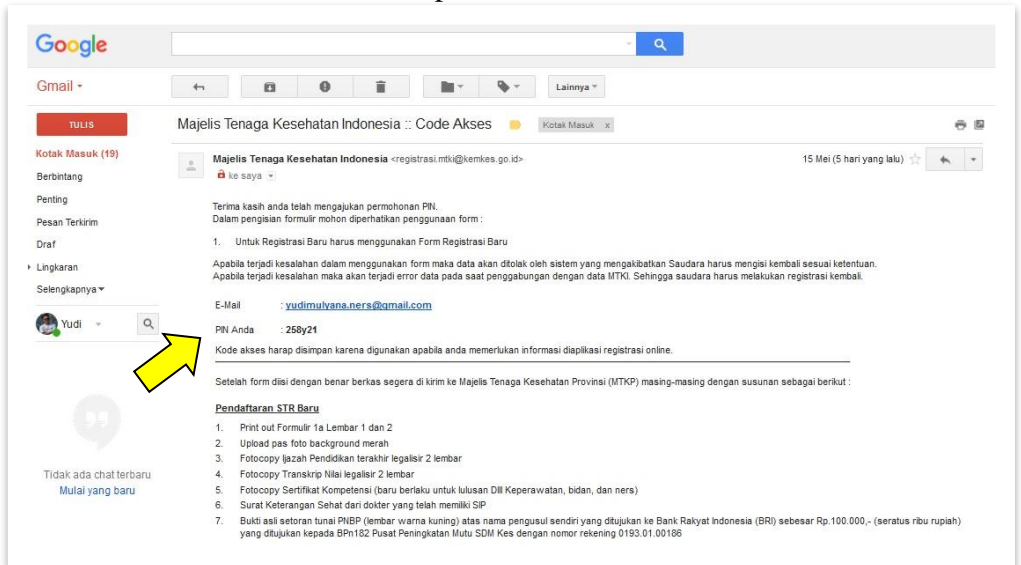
Google

Gmail ▾

Lainnya ▾

TULIS

Kotak Masuk (19)
Berbintang
Penting
Pesan Terkirim
Draf
Lingkaran
Selengkapnya ▾

Yudi

Tidak ada chat terbaru
Mulai yang baru

Majelis Tenaga Kesehatan Indonesia :: Code Akses  Kotak Masuk x

Majelis Tenaga Kesehatan Indonesia <registrasi.mtki@kemkes.go.id>
ke saya

15 Mei (5 hari yang lalu)

Terima kasih anda telah mengajukan permohonan PIN.
Dalam pengisian formulir mohon diperhatikan penggunaan form :

1. Untuk Registrasi Baru harus menggunakan Form Registrasi Baru

Apabila terjadi kesalahan dalam menggunakan form maka data akan ditolak oleh sistem yang mengakibatkan Saudara harus mengisi kembali sesuai ketentuan.
Apabila terjadi kesalahan maka akan terjadi error data pada saat penggabungan dengan data MTKI. Sehingga saudara harus melakukan registrasi kembali.

E-Mail : yudimulyana.ners@gmail.com

PIN Anda : 258y21

Kode akses harap disimpan karena digunakan apabila anda memerlukan informasi diaplikasi registrasi online.

Setelah form diisi dengan benar berkas segera di kirim ke Majelis Tenaga Kesehatan Provinsi (MTKP) masing-masing dengan susunan sebagai berikut :

Pendaftaran STR Baru

1. Print out Formulir 1a Lembar 1 dan 2
2. Upload pas foto background merah
3. Fotocopy Ijazah Pendidikan terakhir legalisir 2 lembar
4. Fotocopy Transkrip Nilai legalisir 2 lembar
5. Fotocopy Sertifikat Kompetensi (baru berlaku untuk lulusan DIII Keperawatan, bidan, dan ners)
6. Surat Keterangan Sehat dari dokter yang telah memiliki SIP
7. Bukti asli setoran tunai PNBP (lembar warna kuning) atas nama pengusul sendiri yang ditujukan ke Bank Rakyat Indonesia (BRI) sebesar Rp.100.000,- (seratus ribu rupiah) yang ditujukan kepada BPn182 Pusat Peningkatan Mutu SDM Kes dengan nomor rekening 0193.01.00186